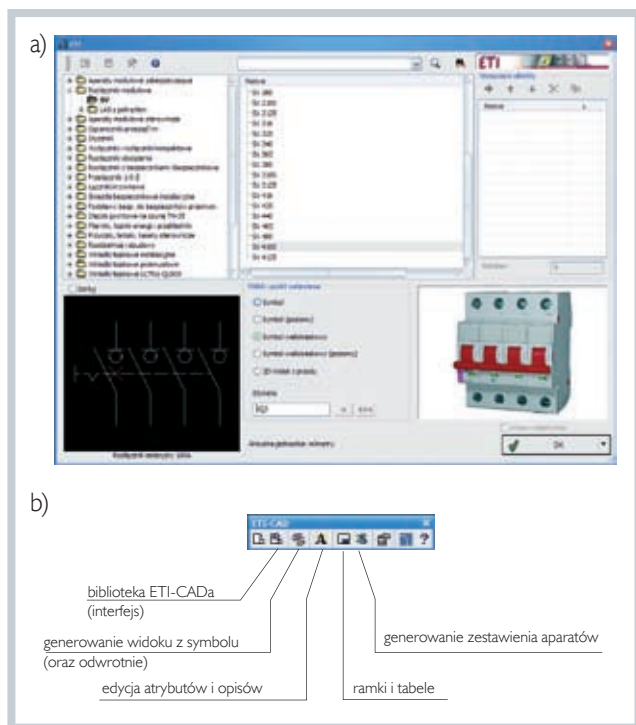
a)

ETI

Nazwa

Sv 280
Sv 2100
Sv 2125
Sv 316
Sv 320
Sv 340
Sv 363
Sv 380
Sv 3100
Sv 3125
Sv 416
Sv 420
Sv 440
Sv 463
Sv 480
Sv 4100
Sv 4125

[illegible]

Symbol

Symbol (poziomy)

Symbol zabudowany

Symbol zabudowany (poziomy)

3D Widok z przodu

Oznacz.

kQ1

Aktualna zgłoszone: wymiary

Rozłącznik izolacyjny 100A

OK

b)

ETI-CAD

biblioteka ETI-CADa (interfejs)

generowanie widoku z symbolu (oraz odwrotnie)

edycja atrybutów i opisów

generowanie zestawienia aparatów

ramki i tabele